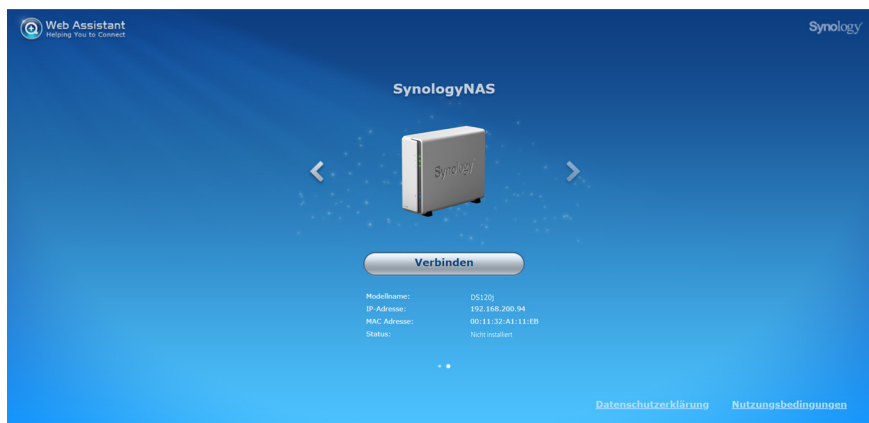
Web Assistant
Helping You to Connect

Synology

SynologyNAS

Synology

Verbinden

| | |
|---|---|
| Modellname: | DS120j |
| IP-Adresse: | 192.168.200.94 |
| MAC Adresse: | 00:11:32:A1:11:EB |
| Status: | Nicht installiert |

Datenschutzerklärung Nutzungsbedingungen